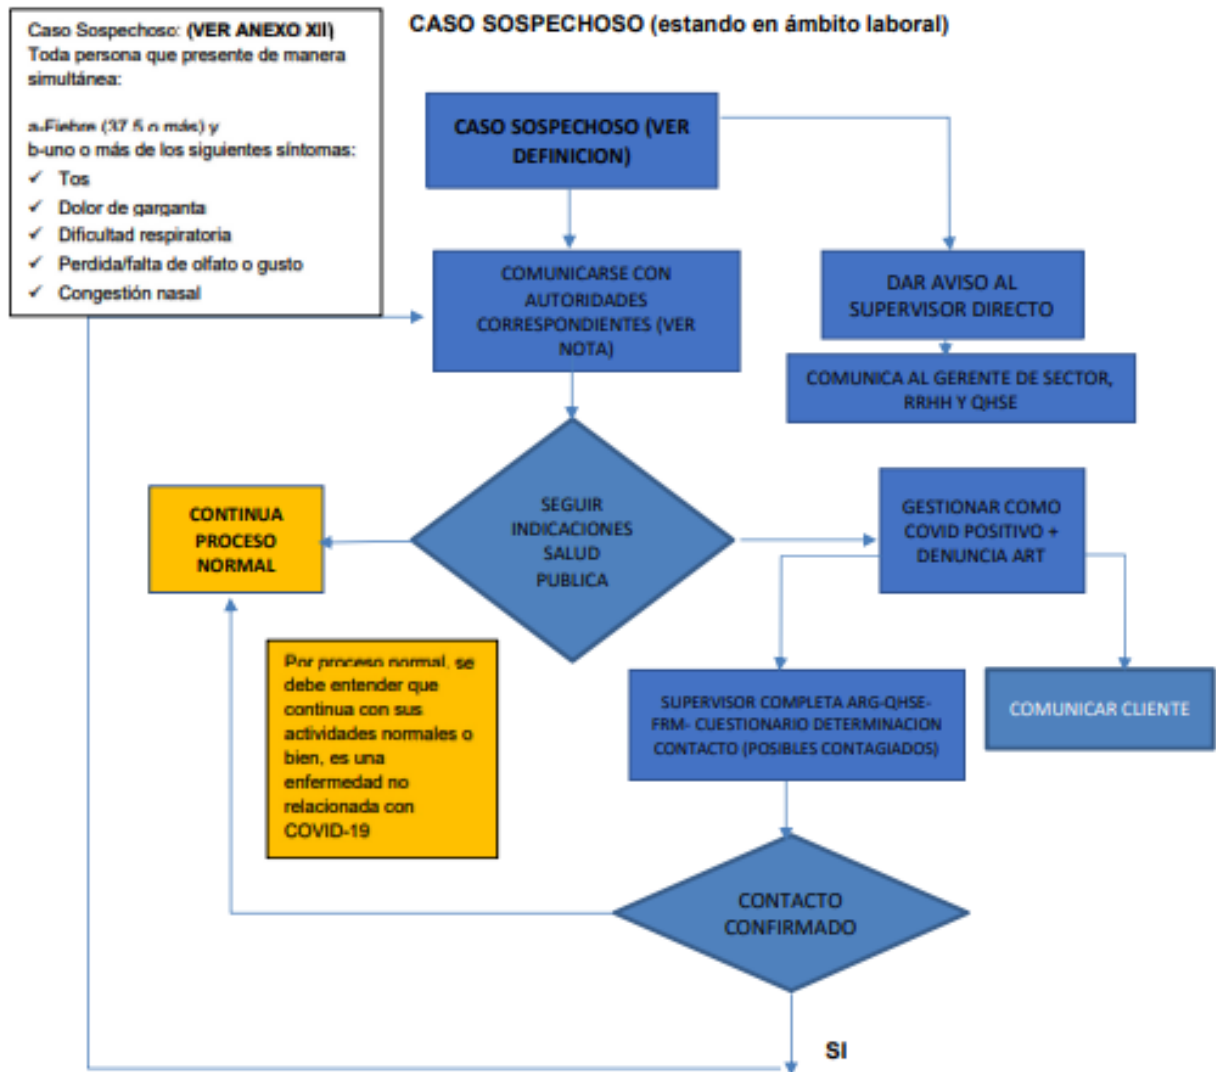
Caso Sospechoso: **(VER ANEXO XII)**
Toda persona que presente de manera simultánea:

a-Fiebre (37.5 o más) y
b-uno o más de los siguientes síntomas:
✓ Tos
✓ Dolor de garganta
✓ Dificultad respiratoria
✓ Perdida/falta de olfato o gusto
✓ Congestión nasal

CASO SOSPECHOSO (estando en ámbito laboral)

CASO SOSPECHOSO (VER DEFINICION)

COMUNICARSE CON AUTORIDADES CORRESPONDIENTES (VER NOTA)

DAR AVISO AL SUPERVISOR DIRECTO

COMUNICA AL GERENTE DE SECTOR, RRHH Y QHSE

CONTINUA PROCESO NORMAL

SEGUIR INDICACIONES SALUD PUBLICA

GESTIONAR COMO COVID POSITIVO + DENUNCIA ART

Por proceso normal, se debe entender que continua con sus actividades normales o bien, es una enfermedad no relacionada con COVID-19

SUPERVISOR COMPLETA ARG-QHSE-FRM- CUESTIONARIO DETERMINACION CONTACTO (POSIBLES CONTAGIADOS)

COMUNICAR CLIENTE

CONTACTO CONFIRMADO

SI